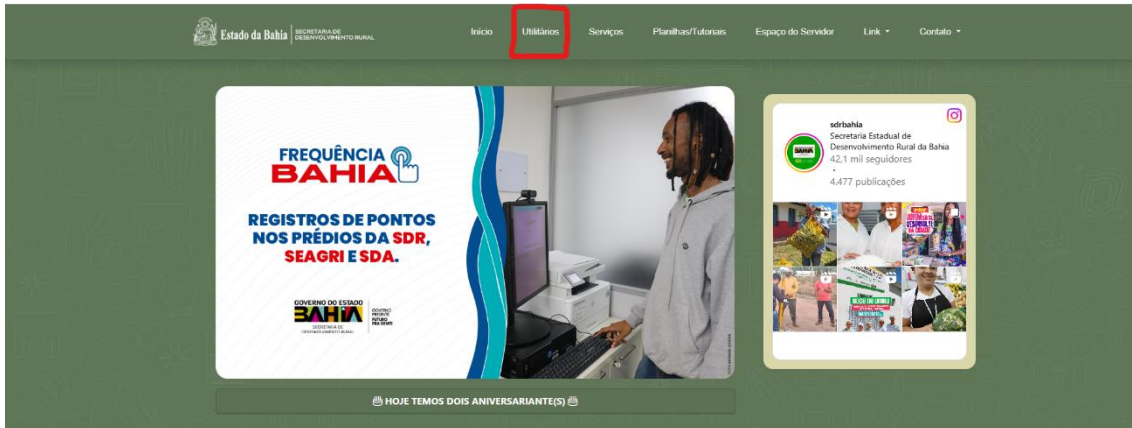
Estado da Bahia | SECRETARIA DE DESENVOLVIMENTO RURAL

Início Utilitários Serviços Planilhas/Tutoriais Espaço do Servidor Link ▾ Contato ▾

FREQUÊNCIA BAHIA

REGISTROS DE PONTOS NOS PRÉDIOS DA SDR, SEAGRI E SDA.

GOVERNO DO ESTADO BAHIA SECRETARIA DE DESENVOLVIMENTO RURAL

GOVERNO PRESENTE FUTURO PRA GENTE

sdrbahia
Secretaria Estadual de Desenvolvimento Rural da Bahia
42,1 mil seguidores
•
4.477 publicações

HOJE TEMOS DOIS ANIVERSARIANTE(S)